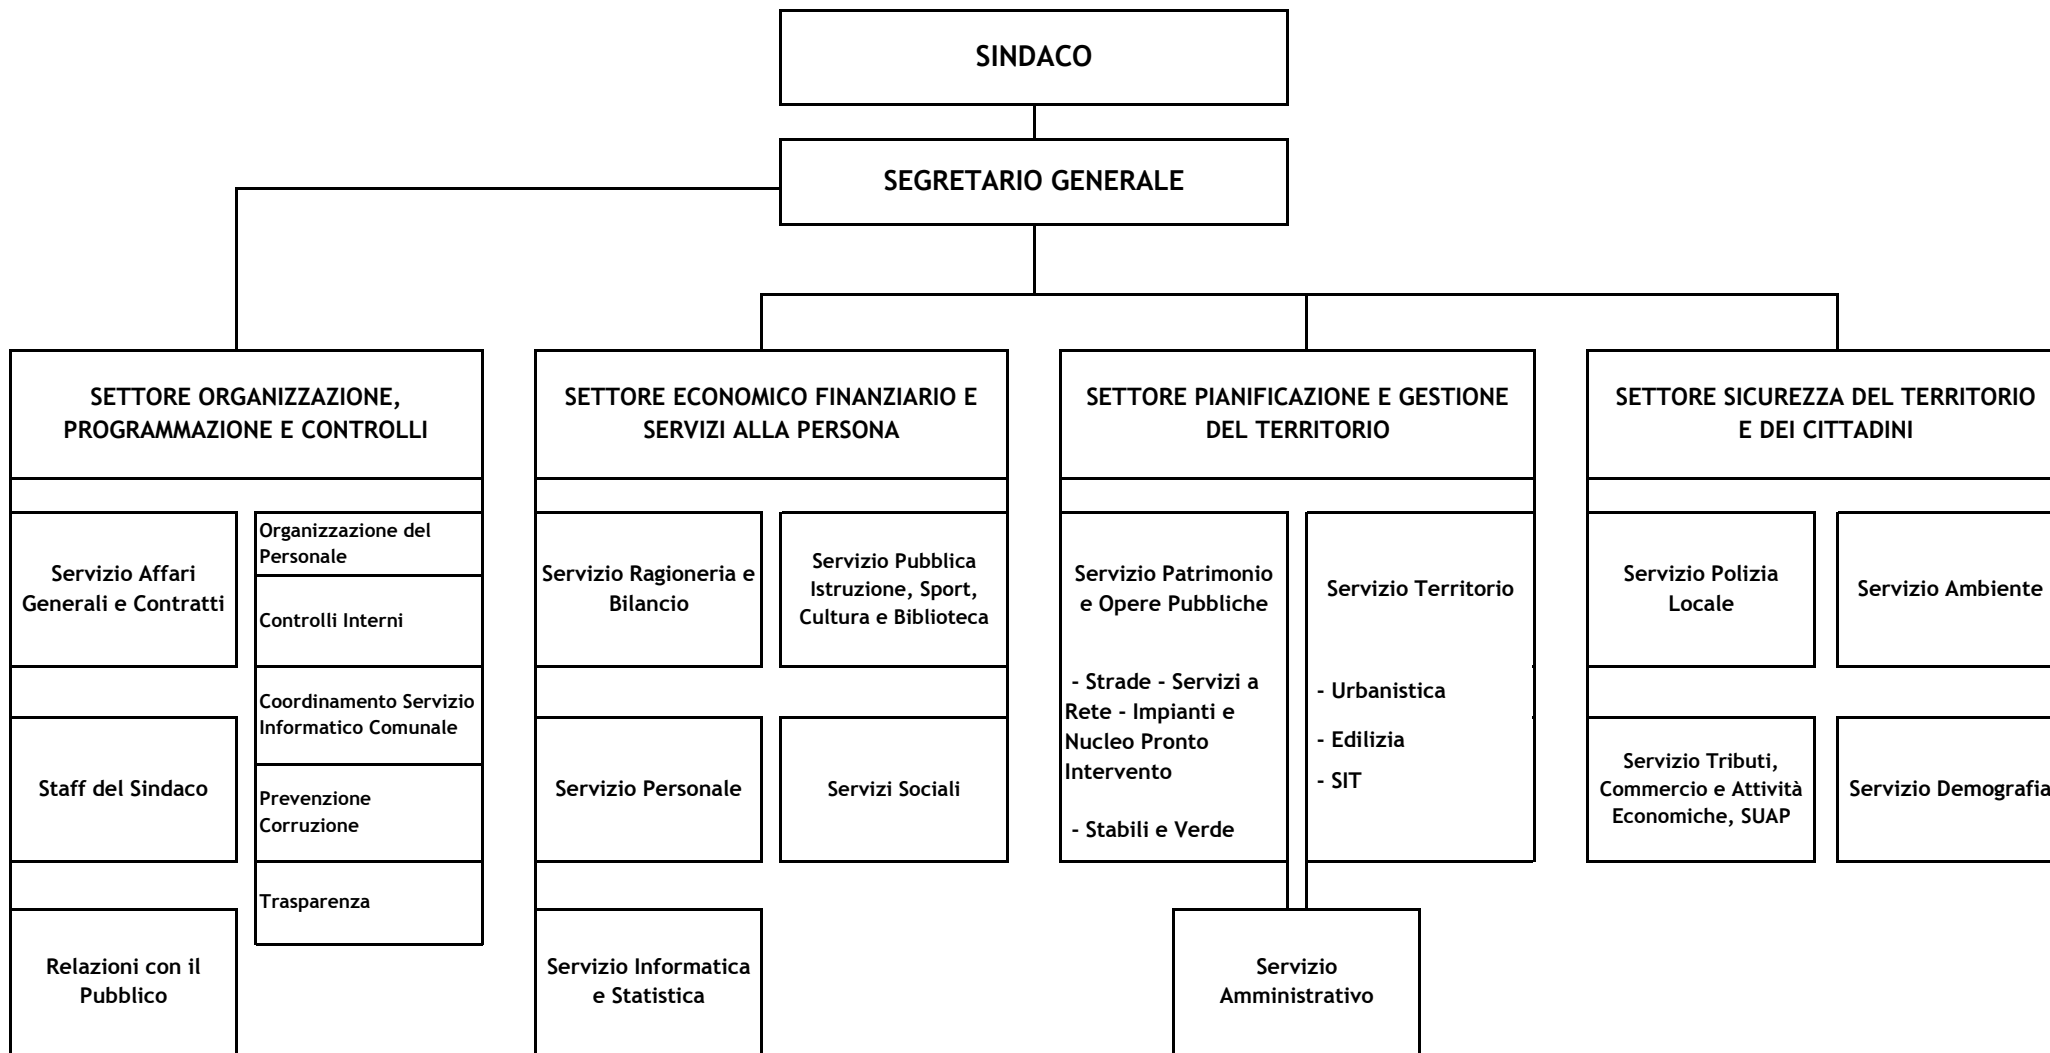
SINDACO

SEGRETARIO GENERALE

SETTORE ORGANIZZAZIONE, PROGRAMMAZIONE E CONTROLLI

Servizio Affari Generali e Contratti

Staff del Sindaco

Relazioni con il Pubblico

Organizzazione del Personale

Controlli Interni

Coordinamento Servizio Informatico Comunale

Prevenzione Corruzione

Trasparenza

SETTORE ECONOMICO FINANZIARIO E SERVIZI ALLA PERSONA

Servizio Ragioneria e Bilancio

Servizio Pubblica Istruzione, Sport, Cultura e Biblioteca

Servizio Personale

Servizi Sociali

Servizio Informatica e Statistica

SETTORE PIANIFICAZIONE E GESTIONE DEL TERRITORIO

Servizio Patrimonio e Opere Pubbliche

- Strade - Servizi a Rete - Impianti e Nucleo Pronto Intervento

- Stabili e Verde

Servizio Territorio

- Urbanistica

- Edilizia

- SIT

Servizio Amministrativo

SETTORE SICUREZZA DEL TERRITORIO E DEI CITTADINI

Servizio Polizia Locale

Servizio Ambiente

Servizio Tributi, Commercio e Attività Economiche, SUAP

Servizio Demografia